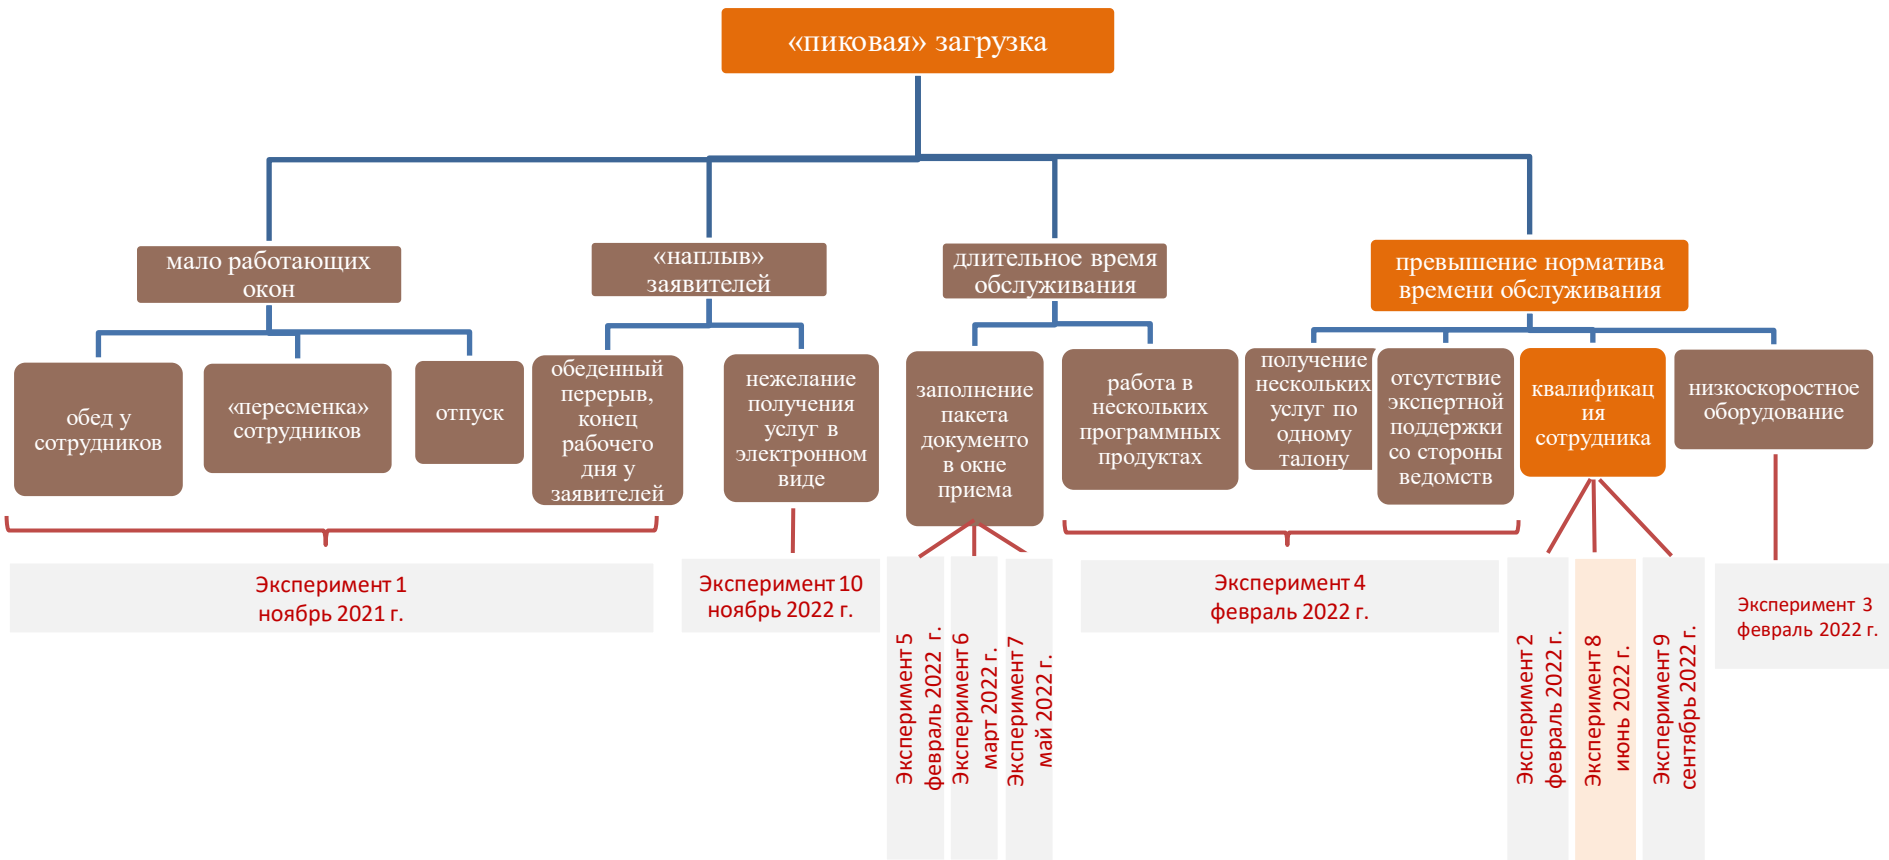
«пиковая» загрузка

мало работающих окон

«наплыв» заявителей

длительное время обслуживания

превышение норматива времени обслуживания

обед у сотрудников

«пересменка» сотрудников

отпуск

обеденный перерыв, конец рабочего дня у заявителей

нежелание получения услуг в электронном виде

заполнение пакета документо в окне приема

работа в нескольких программных продуктах

получение нескольких услуг по одному талону

отсутствие экспертной поддержки со стороны ведомств

квалификац ия сотрудника

низкоскоростное оборудование

Эксперимент 1
ноябрь 2021 г.

Эксперимент 10
ноябрь 2022 г.

Эксперимент 5
февраль 2022 г.

Эксперимент 6
март 2022 г.

Эксперимент 7
май 2022 г.

Эксперимент 4
февраль 2022 г.

Эксперимент 2
февраль 2022 г.

Эксперимент 8
июнь 2022 г.

Эксперимент 9
сентябрь 2022 г.

Эксперимент 3
февраль 2022 г.